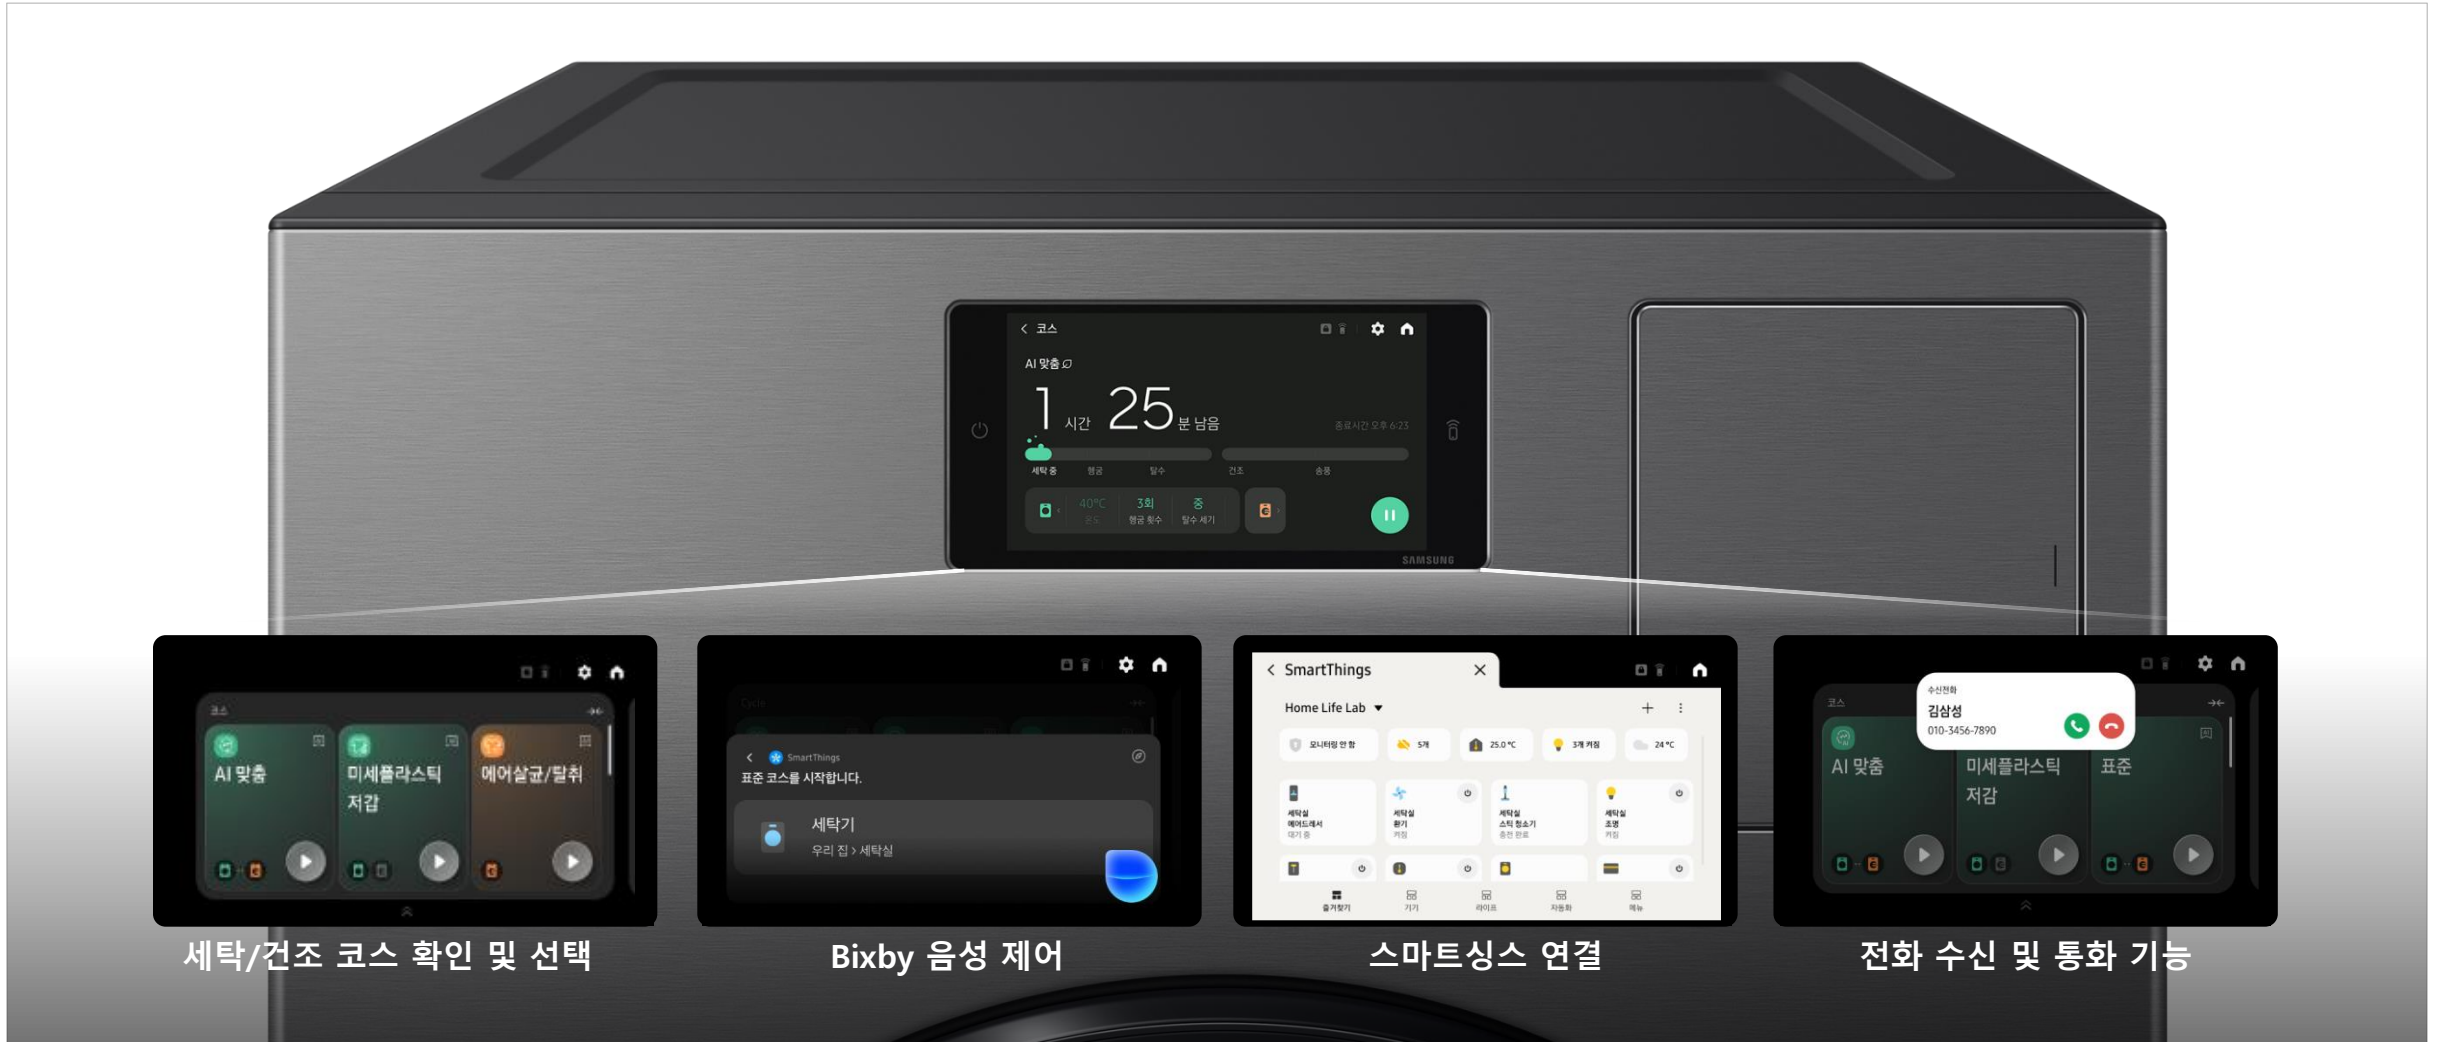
< 코스

AI 맞춤

1 시간 25 분 남음

종료시간 오후 6:23

세탁 중 헹굼 탈수 건조 송풍

40°C 온도 3회 헹굼 횟수 중 탈수 세기

SAMSUNG

코스

AI 맞춤

미세플라스틱 저감

에어살균/탈취

세탁/건조 코스 확인 및 선택

SmartThings

표준 코스를 시작합니다.

세탁기

우리 집 > 세탁실

Bixby 음성 제어

< SmartThings

Home Life Lab

모니터링 안함

5개

25.0°C

3개 켜짐

24°C

세탁실 에어드레서 대기 중

세탁실 환기 켜짐

세탁실 스틱 청소기 충전 완료

세탁실 조명 켜짐

즐겨찾기 기기 라이프 자동화 메뉴

스마트싱스 연결

수신전화

김삼성

010-3456-7890

코스

AI 맞춤

미세플라스틱 저감

표준

전화 수신 및 통화 기능